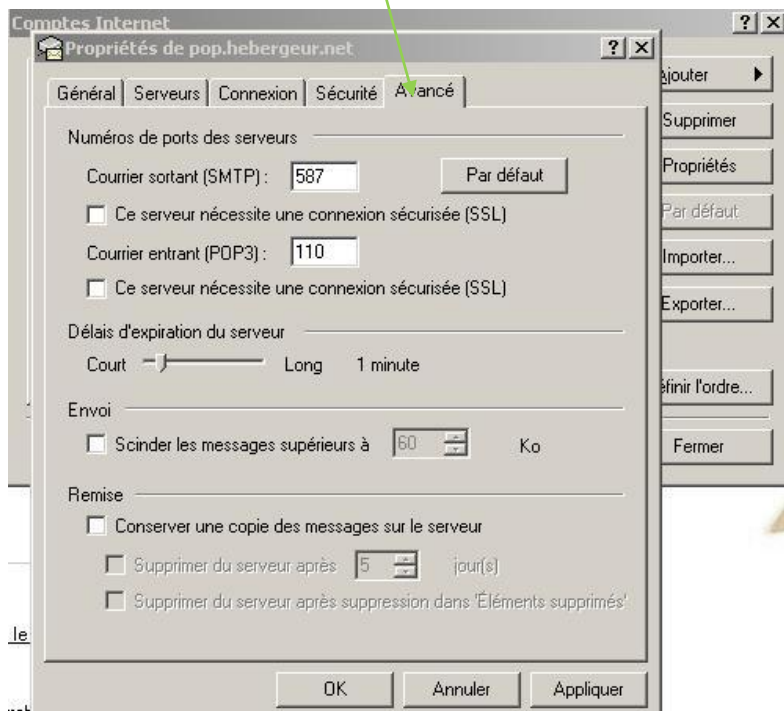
Comptes Internet
? X
Propriétés de pop.hebergeur.net
? X
Général | Serveurs | Connexion | Sécurité | Avancé

Numéros de ports des serveurs
Courrier sortant (SMTP) : 587
Par défaut
Ce serveur nécessite une connexion sécurisée (SSL)
Courrier entrant (POP3) : 110
Ce serveur nécessite une connexion sécurisée (SSL)

Délais d'expiration du serveur
Court Long 1 minute

Envoi
Scinder les messages supérieurs à 60 Ko

Remise
Conserver une copie des messages sur le serveur
Supprimer du serveur après 5 jour(s)
Supprimer du serveur après suppression dans 'Éléments supprimés'

OK Annuler Appliquer

Ajouter
Supprimer
Propriétés
Par défaut
Importer...
Exporter...
éfinir l'ordre...
Fermer

le